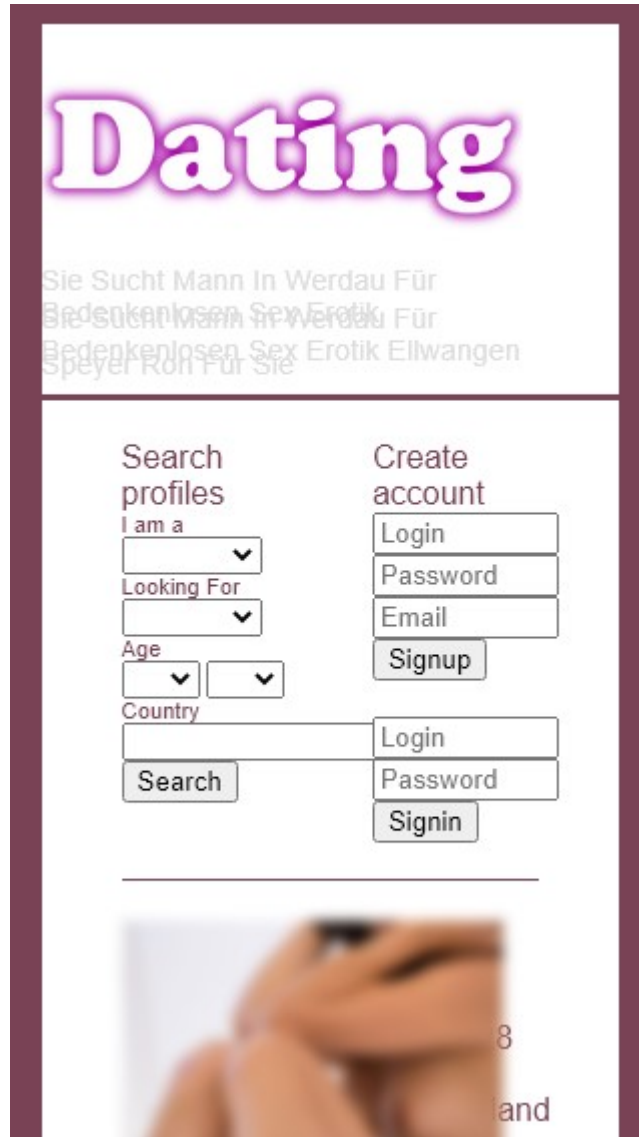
Dating

Sie Sucht Mann In Werdau Für Bedenkenlosen Sex Erotik Speyer Ron Für Sie

Sie Sucht Mann In Werdau Für Bedenkenlosen Sex Erotik Ellwangen

Search profiles
I am a
Looking For
Age
Country
Search

Create account
Login
Password
Email
Signup

Login
Password
Signin

8
and